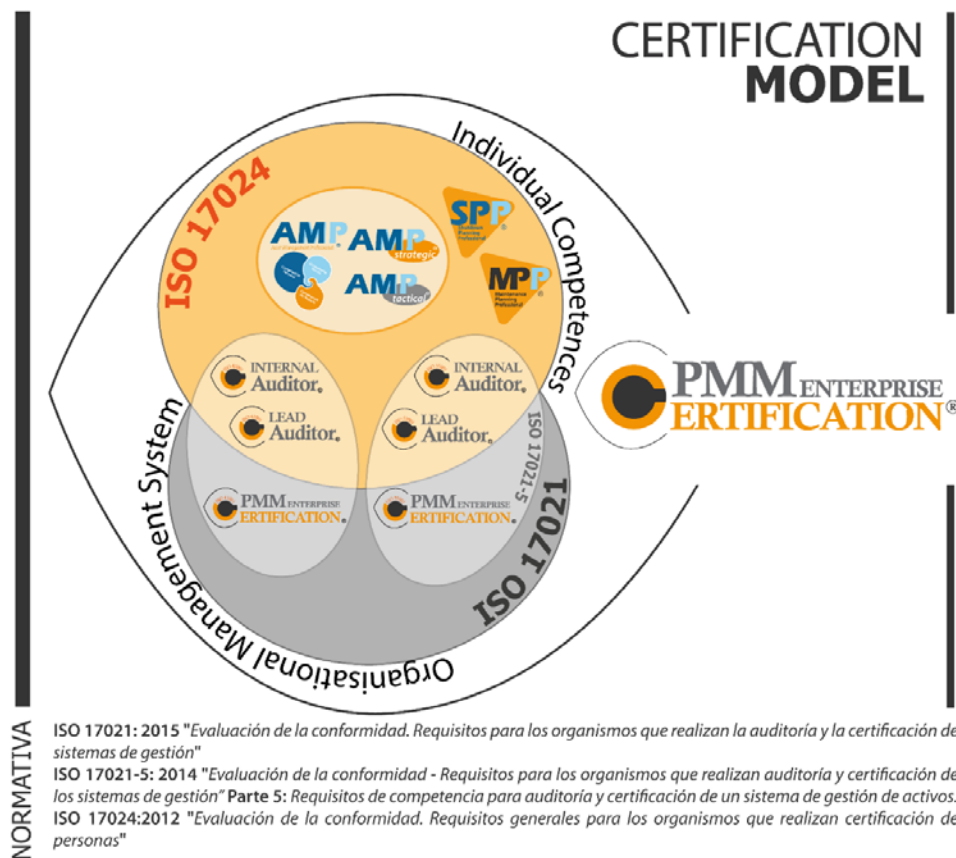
CERTIFICATION
MODEL

Individual Competences

ISO 17024

AMP

AMP strategic

AMP tactical

SPP

MPP

INTERNAL Auditor.

LEAD Auditor.

INTERNAL Auditor.

LEAD Auditor.

PMM ENTERPRISE ERTIFICATION.

PMM ENTERPRISE ERTIFICATION.

ISO 17021-5

ISO 17021

Management System

Organisational Management System

PMM ENTERPRISE ERTIFICATION®

NORMATIVA

ISO 17021: 2015 "Evaluación de la conformidad. Requisitos para los organismos que realizan la auditoría y la certificación de sistemas de gestión"

ISO 17021-5: 2014 "Evaluación de la conformidad - Requisitos para los organismos que realizan auditoría y certificación de los sistemas de gestión" Parte 5: Requisitos de competencia para auditoría y certificación de un sistema de gestión de activos.

ISO 17024:2012 "Evaluación de la conformidad. Requisitos generales para los organismos que realizan certificación de personas"